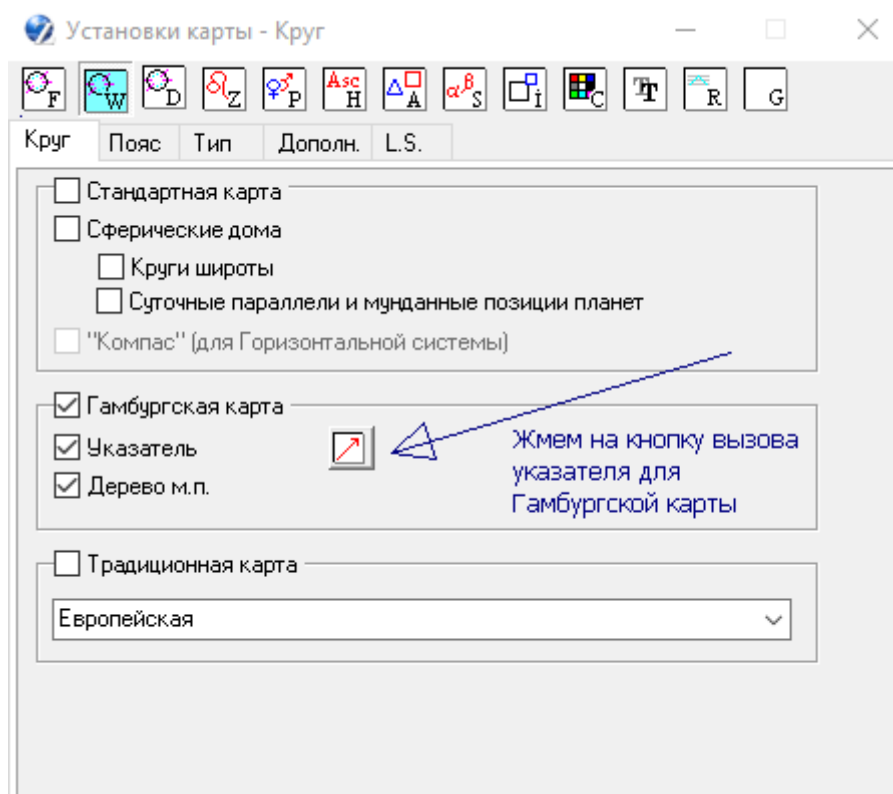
Установки карты - Круг

F W D Z P Asc H A S I C T R G

Круг | Пояс | Тип | Дополн. | L.S.

Стандартная карта
Сферические дома
Круги широты
Суточные параллели и мунданные позиции планет
"Компас" (для Горизонтальной системы)

Гамбургская карта
Указатель
Дерево м.п.

Жмем на кнопку вызова указателя для Гамбургской карты

Традиционная карта
Европейская